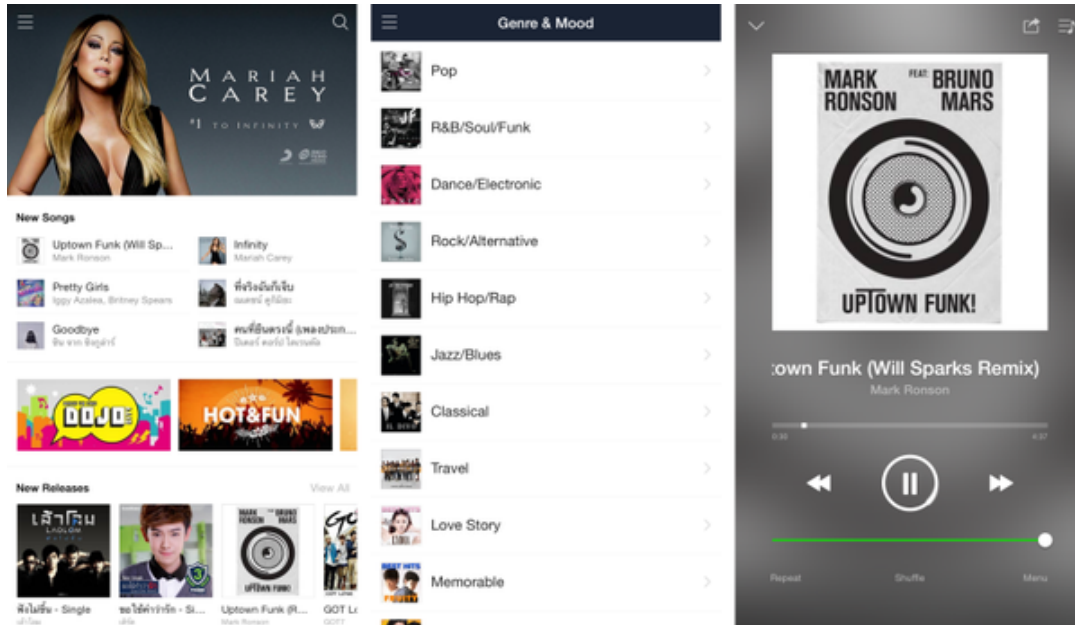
MARIAH CAREY
#1 TO INFINITY

New Songs

Uptown Funk (Will Sp...
Mark Ronson

Infinity
Mariah Carey

Pretty Girls
Iggy Azalea, Britney Spears

ที่จริงฉันก็เจ็บ
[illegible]

Goodbye
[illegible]

คนที่ยืนตรงนี้ (เพลงประกอ...
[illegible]

DOJO

HOT&FUN

New Releases
View All

เล้าโลม
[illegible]

MARK RONSON BRUNO MARS UPTOWN FUNK!

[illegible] - Single

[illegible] - Si...

Uptown Funk (R...
Mark Ronson

GOT L...
GOT7

Genre & Mood

Pop

R&B/Soul/Funk

Dance/Electronic

Rock/Alternative

Hip Hop/Rap

Jazz/Blues

Classical

Travel

Love Story

Memorable

MARK RONSON FEAT. BRUNO MARS

UPTOWN FUNK!

:own Funk (Will Sparks Remix)
Mark Ronson

0:30
4:37

Repeat
Shuffle
Menu